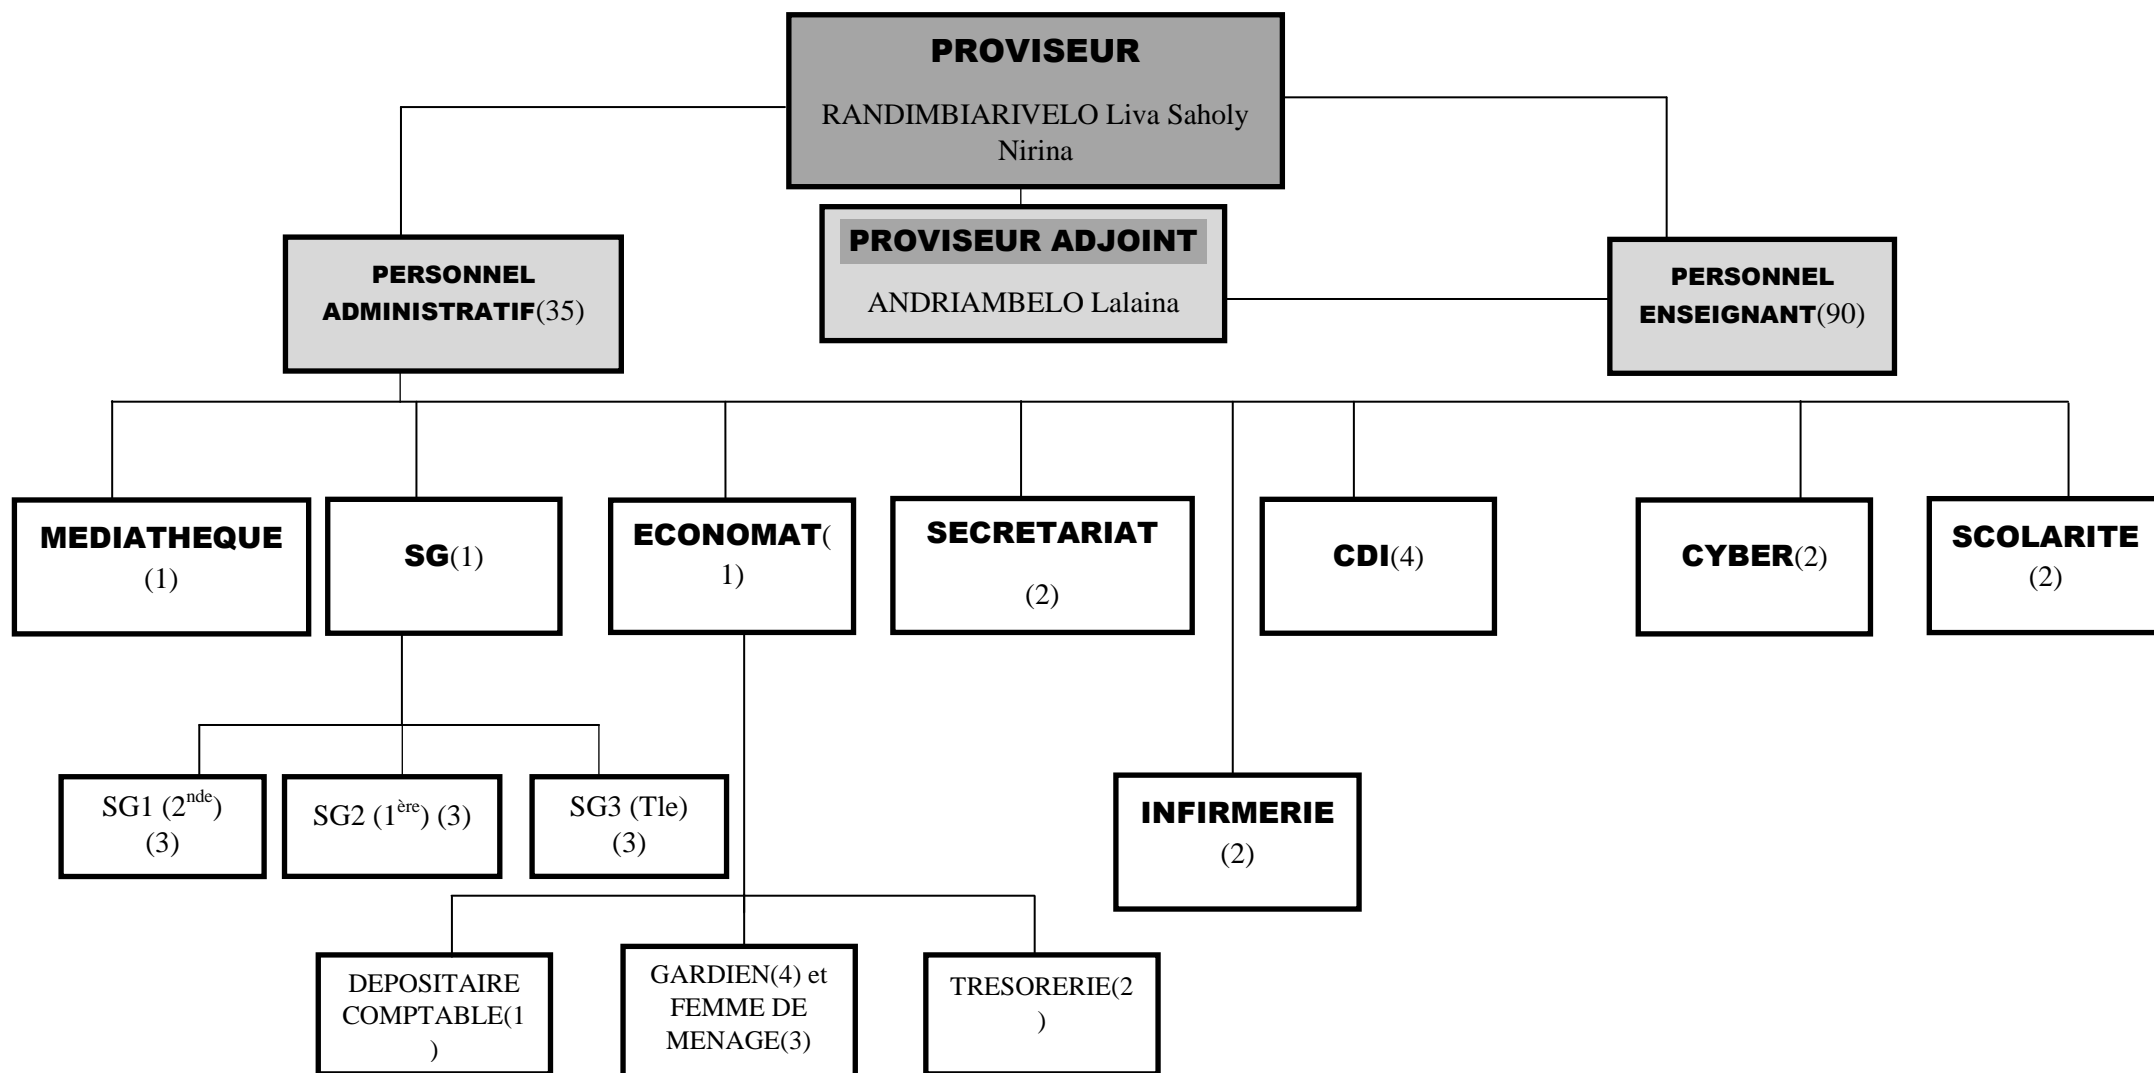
PROVISEUR
RANDIMBIARIVELO Liva Saholy Nirina

PROVISEUR ADJOINT
ANDRIAMBELO Lalaina

PERSONNEL ADMINISTRATIF(35)

PERSONNEL ENSEIGNANT(90)

MEDIATHEQUE (1)

SG(1)

ECONOMAT(1)

SECRETARIAT (2)

CDI(4)

CYBER(2)

SCOLARITE (2)

SG1 ($2^{nde}$) (3)

SG2 ($1^{ère}$) (3)

SG3 (Tle) (3)

INFIRMERIE (2)

DEPOSITAIRE COMPTABLE(1)

GARDIEN(4) et FEMME DE MENAGE(3)

TRESORERIE(2)